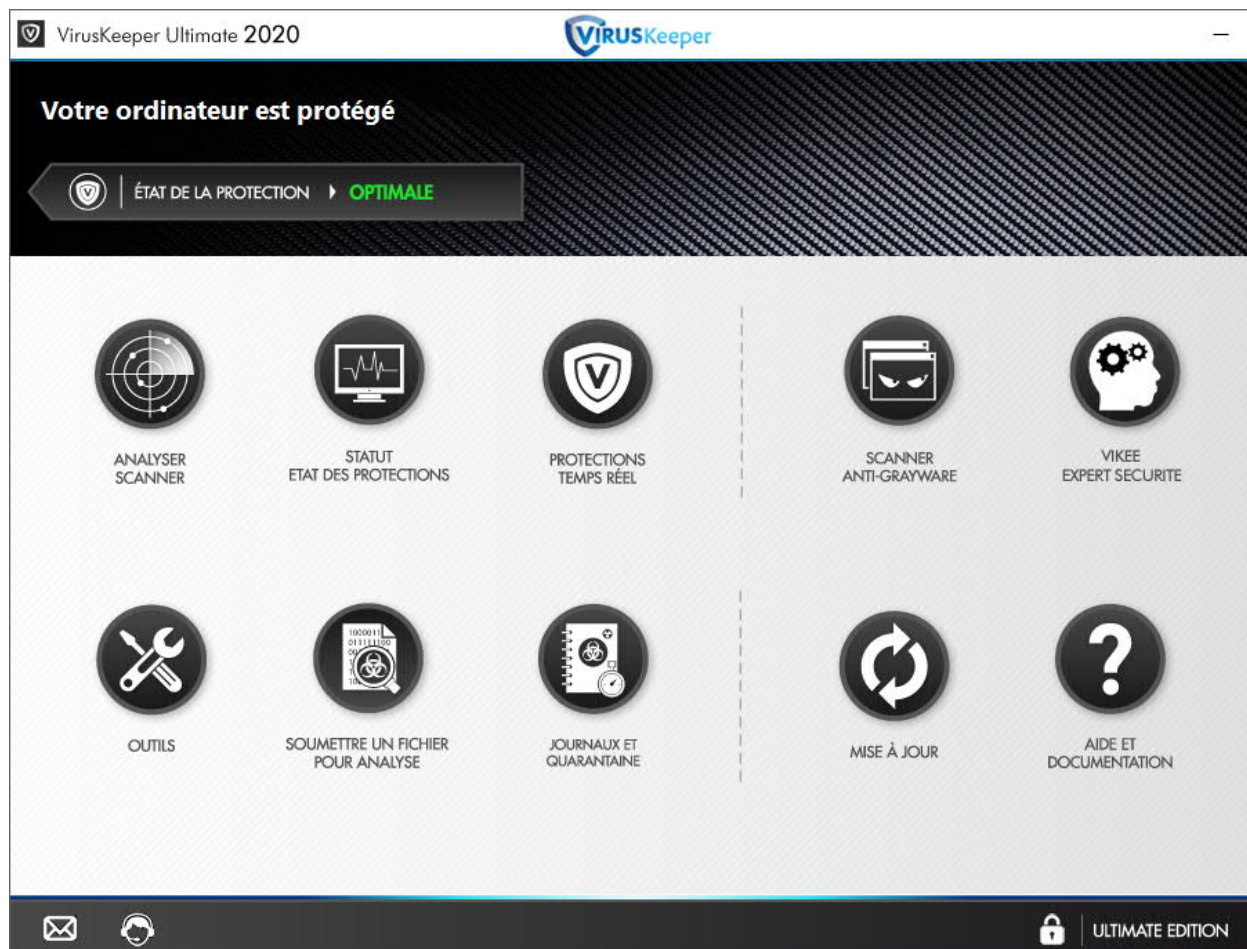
VirusKeeper Ultimate 2020

VIRUSKeeper

–

Votre ordinateur est protégé

ÉTAT DE LA PROTECTION OPTIMALE

ANALYSER SCANNER

STATUT ETAT DES PROTECTIONS

PROTECTIONS TEMPS RÉEL

SCANNER ANTI-GRAYWARE

VIKEE EXPERT SECURITE

OUTILS

SOUMETTRE UN FICHIER POUR ANALYSE

JOURNAUX ET QUARANTAINE

MISE À JOUR

AIDE ET DOCUMENTATION

ULTIMATE EDITION